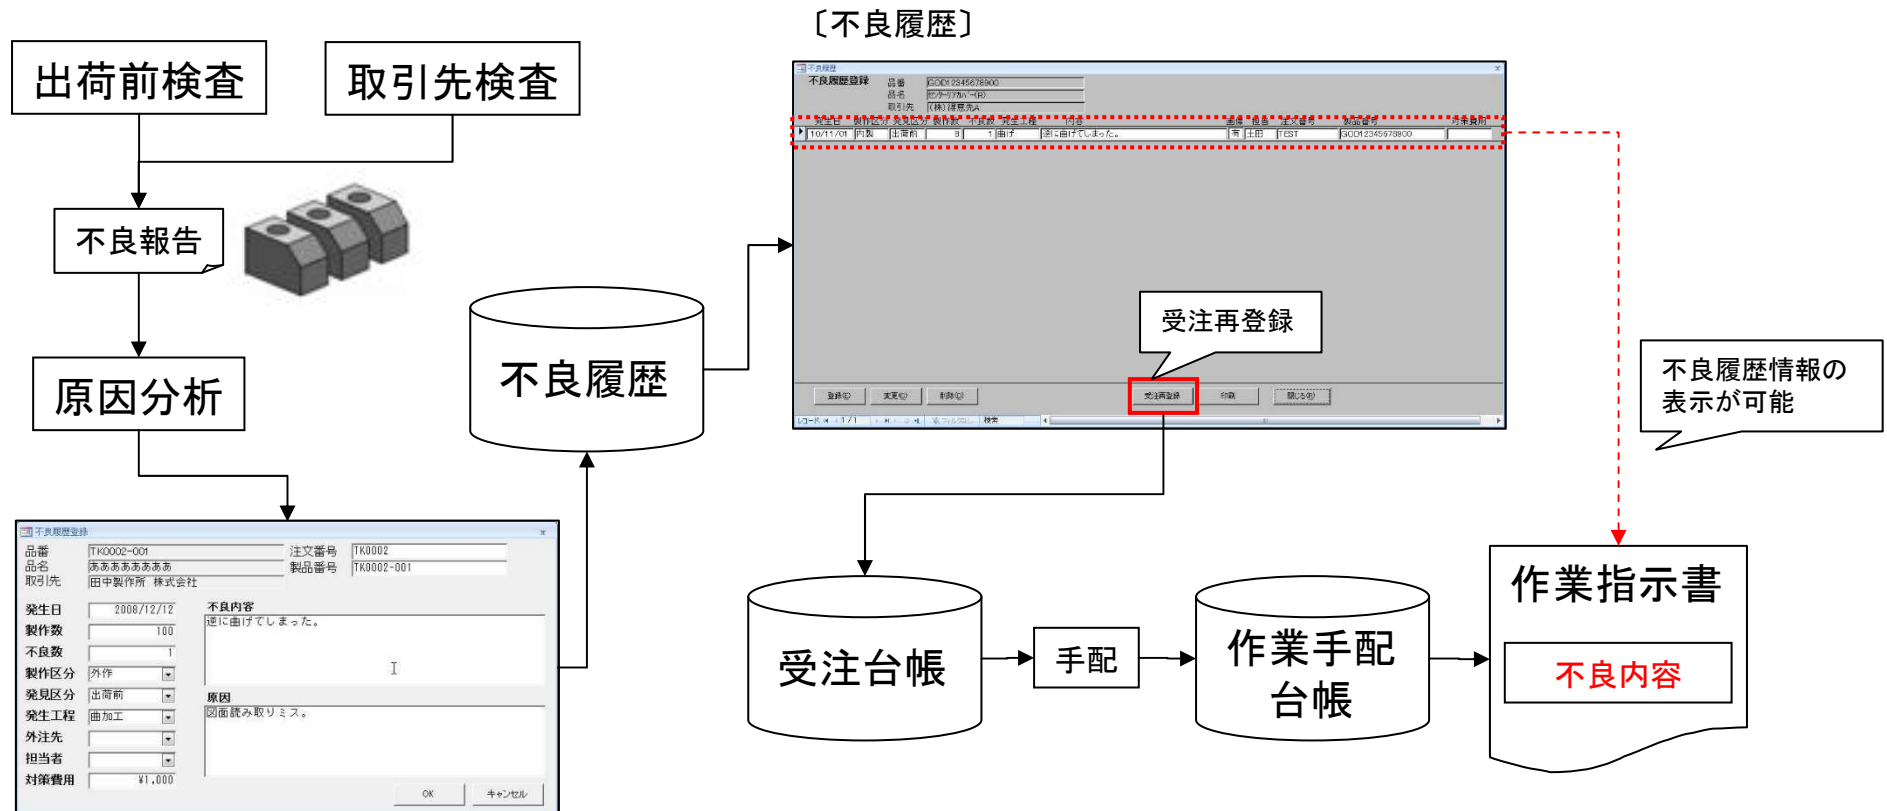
出荷前検査

取引先検査

不良報告

原因分析

不良履歴登録

品番 TK0002-001
品名 あああああああ
取引先 田中製作所 株式会社
注文番号 TK0002
製品番号 TK0002-001

発生日 2008/12/12
製作数 100
不良数 1
製作区分 外作
発見区分 出荷前
発生工程 曲加工
外注先
担当者
対策費用 ¥1,000

不良内容
逆に曲げてしまった。

原因
図面読み取りミス。

OK キャンセル

不良履歴

〔不良履歴〕

不良履歴
不良履歴登録
品番 GOD12345678900
品名 センターリアカバー(R)
取引先 (株)得意先A

発生日 製作区分 発見区分 製作数 不良数 発生工程 内容 画像 担当 注文番号 製品番号 対策費用
10/11/01 内製 出荷前 8 1 曲げ 逆に曲げてしまった。 有 土田 TEST GOD12345678900

受注再登録

登録 変更 削除 受注再登録 印刷 閉じる

レコード 1/1 検索

不良履歴情報の表示が可能

受注台帳

手配

作業手配台帳

作業指示書

不良内容